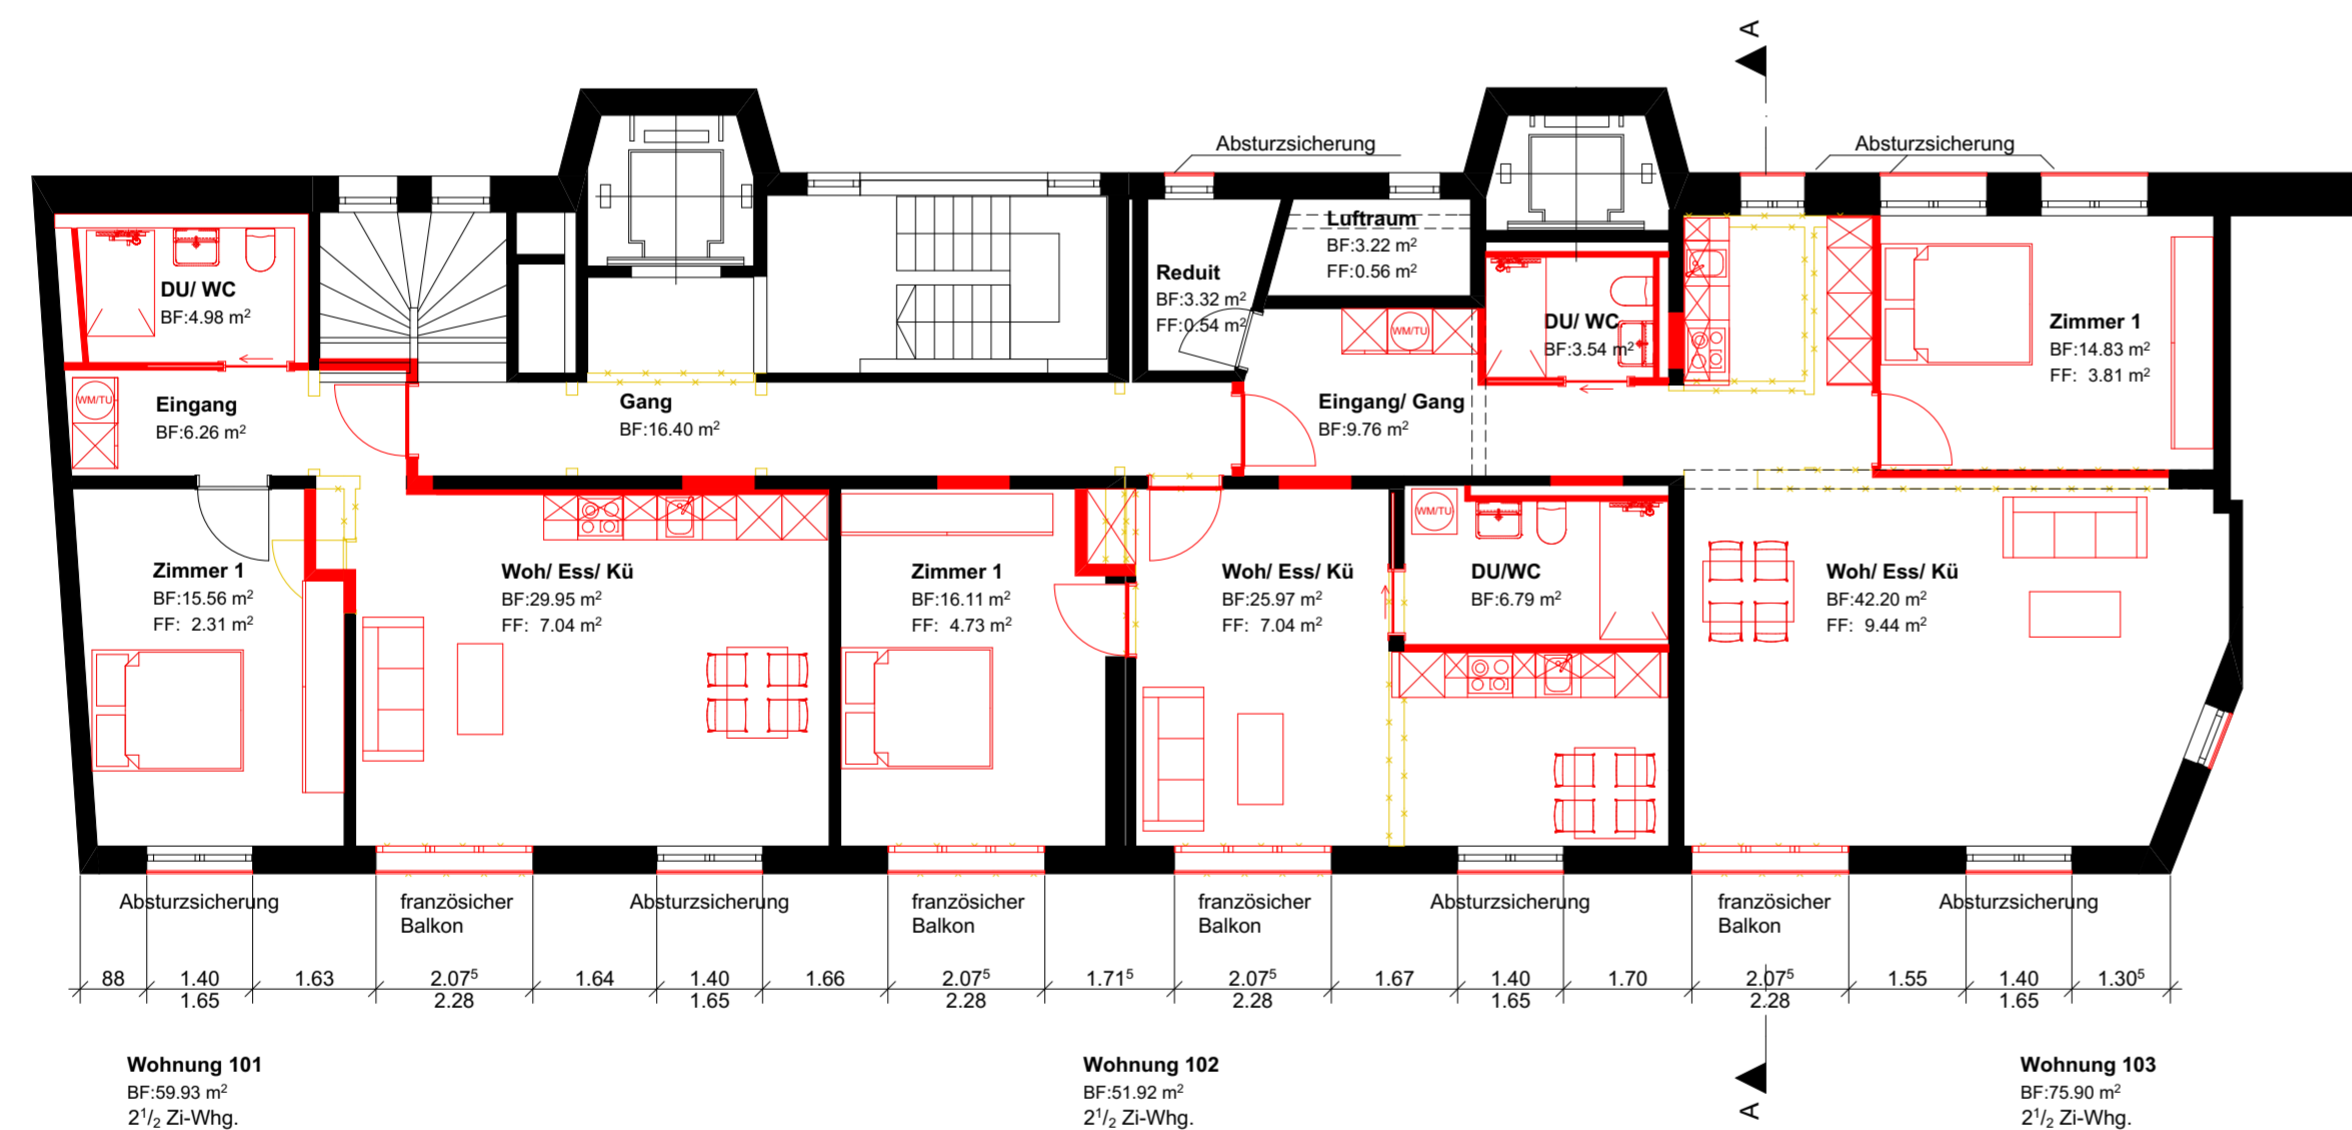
A

Absturzsicherung

Absturzsicherung

Luftraum
BF:3.22 m$^2$
FF:0.56 m$^2$

DU/ WC
BF:4.98 m$^2$

Reduit
BF:3.32 m$^2$
FF:0.54 m$^2$

DU/ WC
BF:3.54 m$^2$

Zimmer 1
BF:14.83 m$^2$
FF: 3.81 m$^2$

WM/TU

WM/TU

Eingang
BF:6.26 m$^2$

Gang
BF:16.40 m$^2$

Eingang/ Gang
BF:9.76 m$^2$

WM/TU

Zimmer 1
BF:15.56 m$^2$
FF: 2.31 m$^2$

Woh/ Ess/ Kü
BF:29.95 m$^2$
FF: 7.04 m$^2$

Zimmer 1
BF:16.11 m$^2$
FF: 4.73 m$^2$

Woh/ Ess/ Kü
BF:25.97 m$^2$
FF: 7.04 m$^2$

DU/WC
BF:6.79 m$^2$

Woh/ Ess/ Kü
BF:42.20 m$^2$
FF: 9.44 m$^2$

Absturzsicherung

französicher Balkon

Absturzsicherung

französicher Balkon

französicher Balkon

Absturzsicherung

französicher Balkon

Absturzsicherung

88 | 1.40 | 1.63 | 2.07$^5$ | 1.64 | 1.40 | 1.66 | 2.07$^5$ | 1.71$^5$ | 2.07$^5$ | 1.67 | 1.40 | 1.70 | 2.07$^5$ | 1.55 | 1.40 | 1.30$^5$
1.65 | 2.28 | 1.65 | 2.28 | 2.28 | 1.65 | 2.28 | 1.65

Wohnung 101
BF:59.93 m$^2$
2$^1/_2$ Zi-Whg.

Wohnung 102
BF:51.92 m$^2$
2$^1/_2$ Zi-Whg.

A

Wohnung 103
BF:75.90 m$^2$
2$^1/_2$ Zi-Whg.